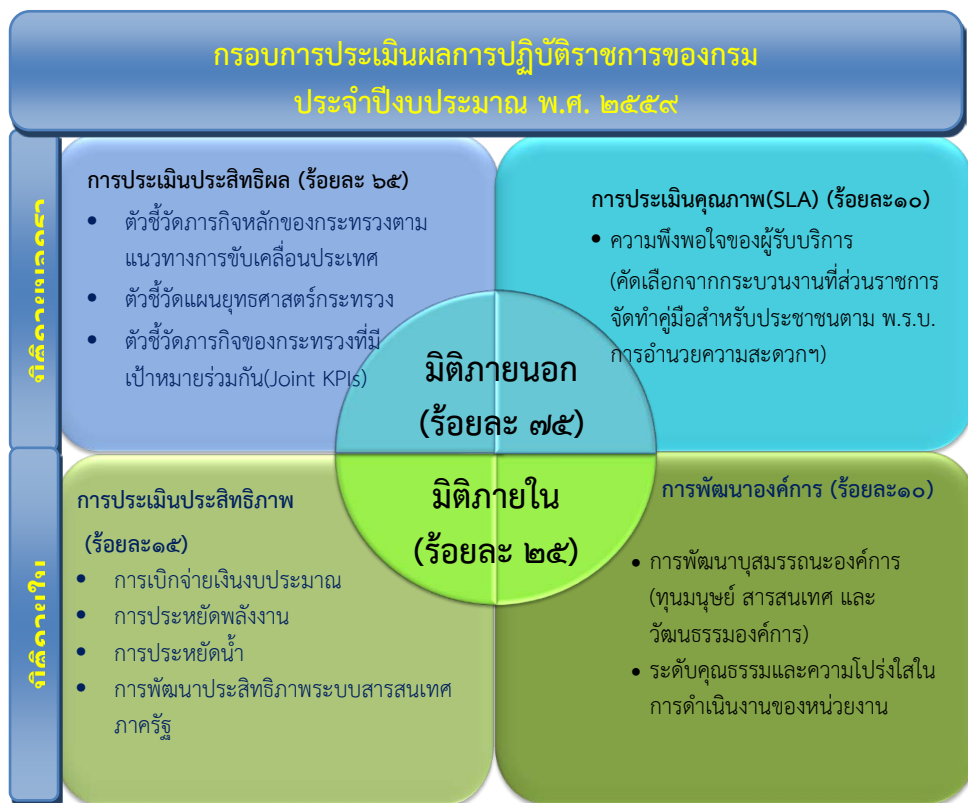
กรอบการประเมินผลการปฏิบัติราชการของกรม
ประจำปีงบประมาณ พ.ศ. ๒๕๕๙

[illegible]

การประเมินประสิทธิผล (ร้อยละ ๖๕)
• ตัวชี้วัดภารกิจหลักของกระทรวงตามแนวทางการขับเคลื่อนประเทศ
• ตัวชี้วัดแผนยุทธศาสตร์กระทรวง
• ตัวชี้วัดภารกิจของกระทรวงที่มีเป้าหมายร่วมกัน(Joint KPIs)

การประเมินคุณภาพ(SLA) (ร้อยละ๑๐)
• ความพึงพอใจของผู้รับบริการ (คัดเลือกจากกระบวนงานที่ส่วนราชการจัดทำคู่มือสำหรับประชาชนตาม พ.ร.บ. การอำนวยความสะดวกฯ)

มิติภายนอก
(ร้อยละ ๗๕)

มิติภายใน
(ร้อยละ ๒๕)

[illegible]

การประเมินประสิทธิภาพ
(ร้อยละ๑๕)
• การเบิกจ่ายเงินงบประมาณ
• การประหยัดพลังงาน
• การประหยัดน้ำ
• การพัฒนาประสิทธิภาพระบบสารสนเทศภาครัฐ

การพัฒนาองค์การ (ร้อยละ๑๐)
• การพัฒนาบุสมรรถนะองค์การ (ทุนมนุษย์ สารสนเทศ และวัฒนธรรมองค์การ)
• ระดับคุณธรรมและความโปร่งใสในการดำเนินงานของหน่วยงาน